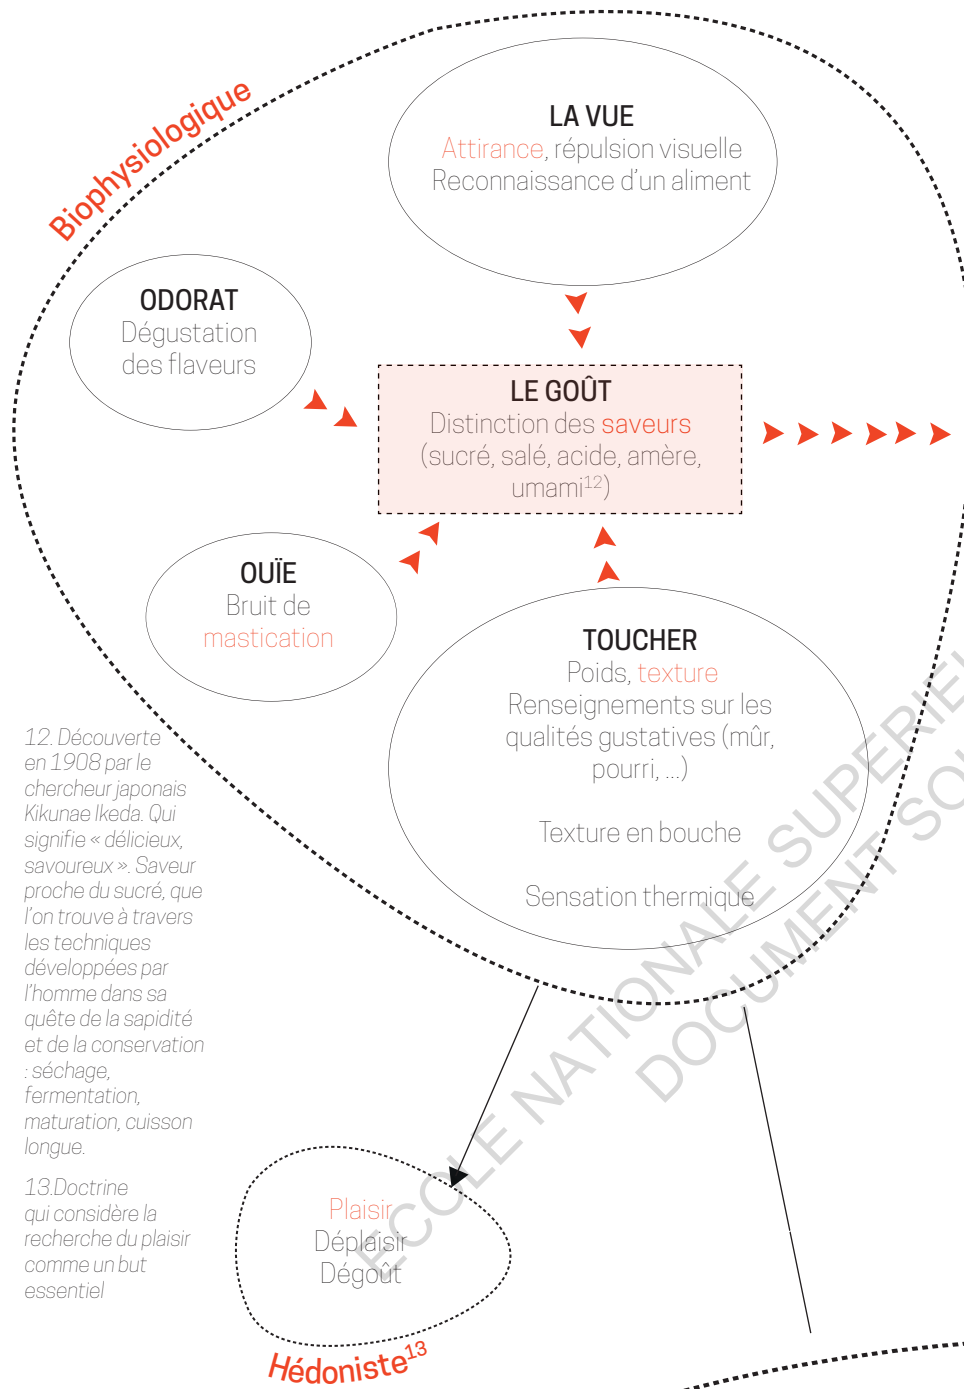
Biophysiologique

LA VUE
Attirance, répulsion visuelle
Reconnaissance d'un aliment

ODORAT
Dégustation des flaveurs

LE GOÛT
Distinction des saveurs (sucré, salé, acide, amère, umami$^{12}$)

OUÏE
Bruit de mastication

TOUCHER
Poids, texture
Renseignements sur les qualités gustatives (mûr, pourri, ...)

Texture en bouche

Sensation thermique

12. Découverte en 1908 par le chercheur japonais Kikunae Ikeda. Qui signifie « délicieux, savoureux ». Saveur proche du sucré, que l'on trouve à travers les techniques développées par l'homme dans sa quête de la sapidité et de la conservation : séchage, fermentation, maturation, cuisson longue.

13.Doctrine qui considère la recherche du plaisir comme un but essentiel

Plaisir
Déplaisir
Dégoût

Hédoniste$^{13}$

ECOLE NATIONALE SUPERIEURE
DOCUMENT SO